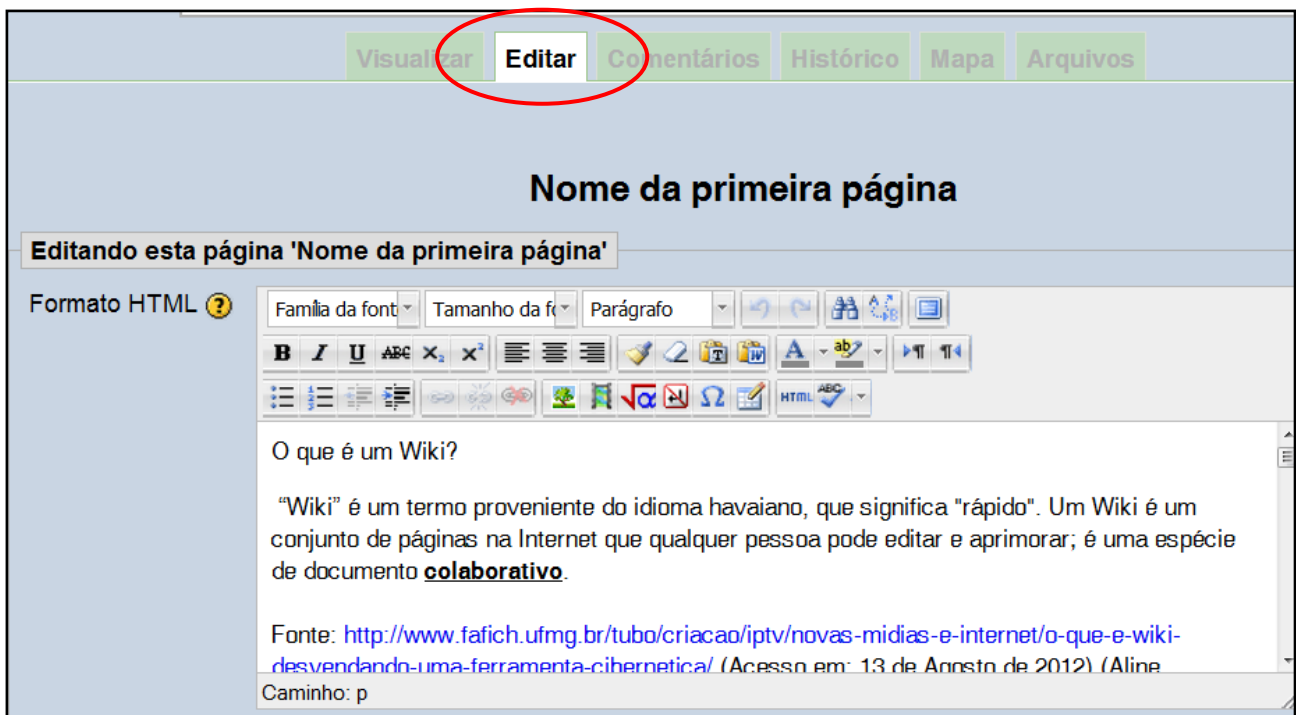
Visualizar Editar Comentários Histórico Mapa Arquivos

Nome da primeira página

Editando esta página 'Nome da primeira página'

Formato HTML

Família da font | Tamanho da fo | Parágrafo

O que é um Wiki?

"Wiki" é um termo proveniente do idioma havaiano, que significa "rápido". Um Wiki é um conjunto de páginas na Internet que qualquer pessoa pode editar e aprimorar; é uma espécie de documento **colaborativo**.

Fonte: http://www.fafich.ufmg.br/tubo/criacao/iptv/novas-midias-e-internet/o-que-e-wiki-desvendando-uma-ferramenta-cibernetica/ (Acesso em: 13 de Agosto de 2012) (Aline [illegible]

Caminho: p